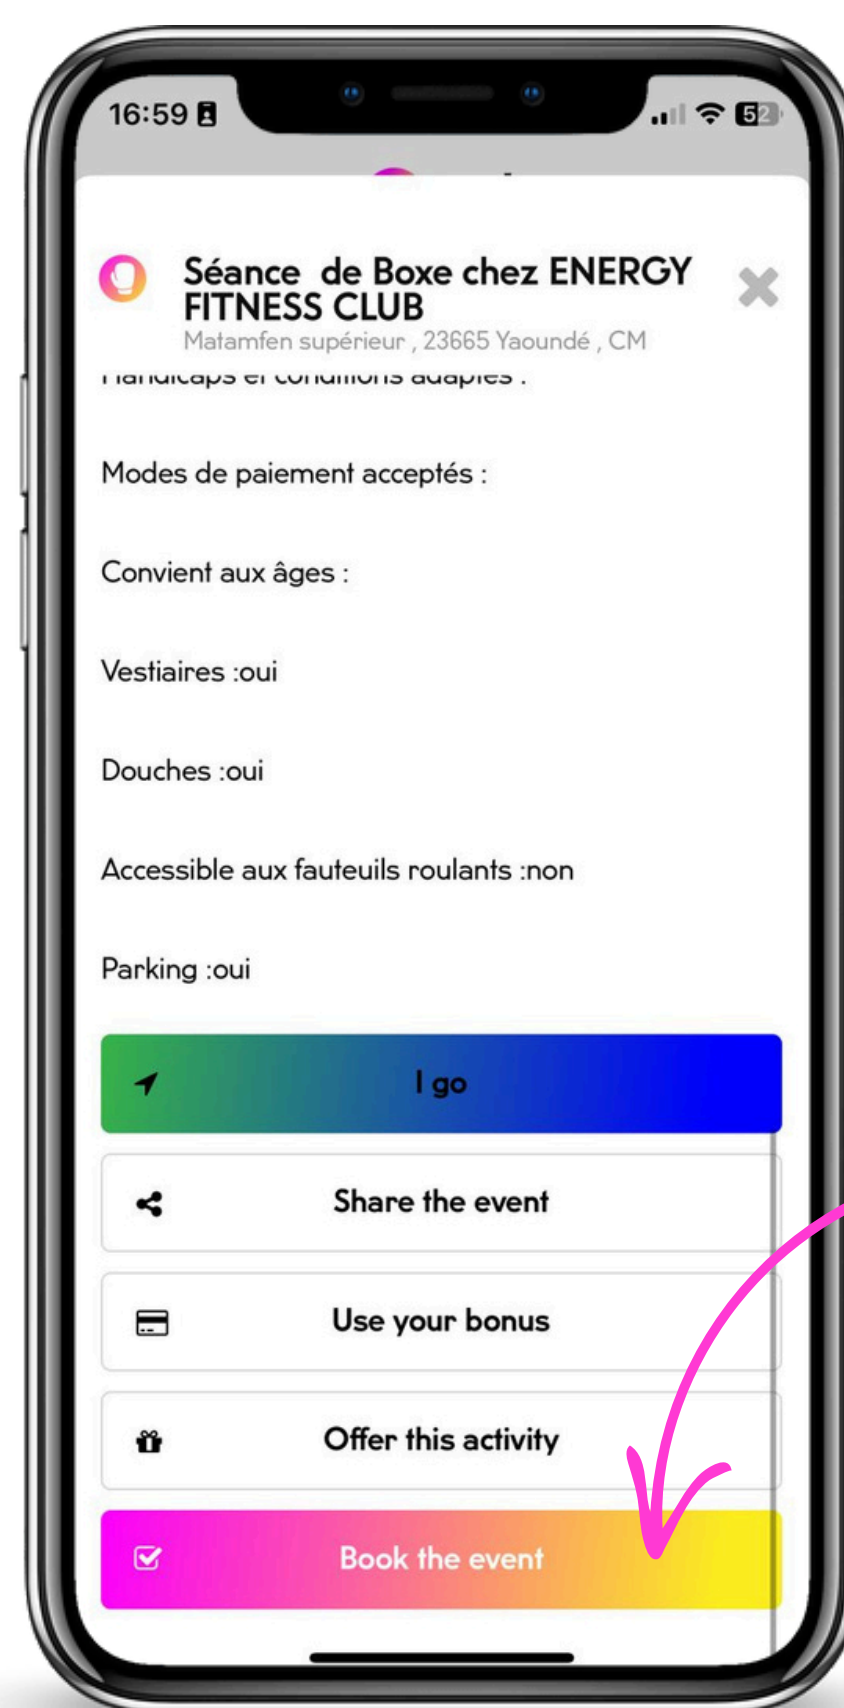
16:59

52

Séance de Boxe chez ENERGY FITNESS CLUB

Matamfen supérieur , 23665 Yaoundé , CM

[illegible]

Modes de paiement acceptés :

Convient aux âges :

Vestiaires :oui

Douches :oui

Accessible aux fauteuils roulants :non

Parking :oui

I go

Share the event

Use your bonus

Offer this activity

Book the event